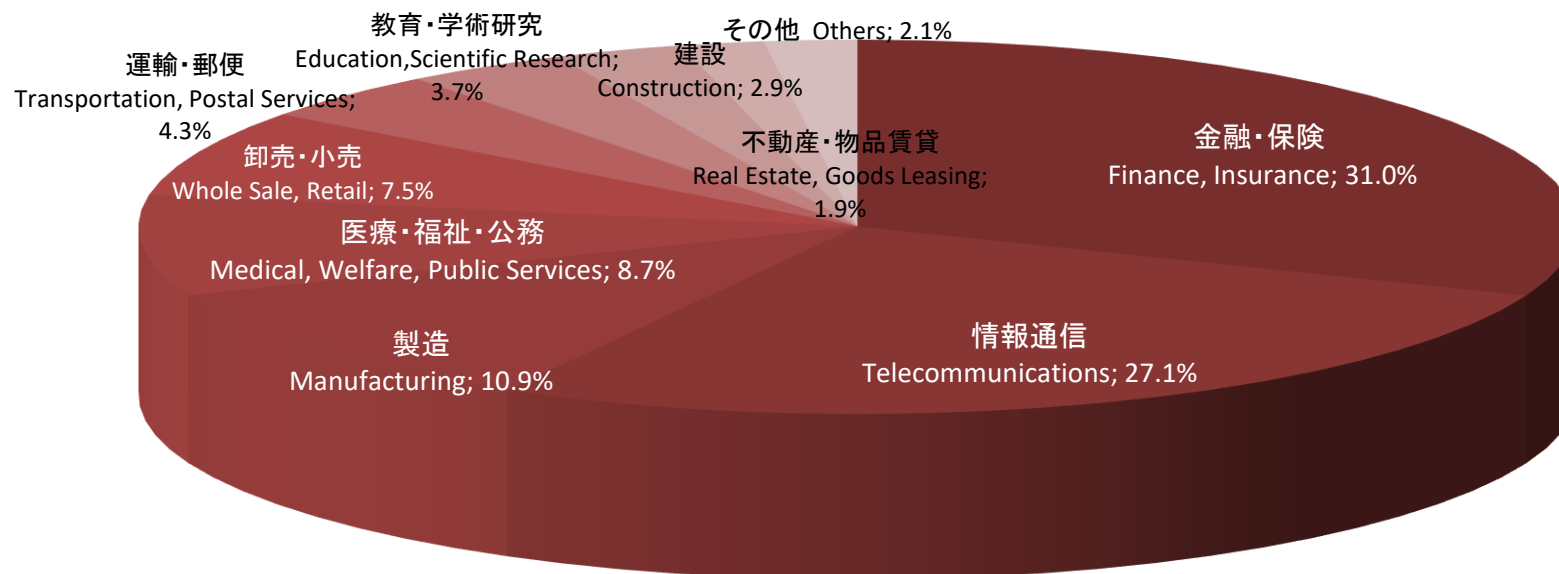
教育・学術研究
Education,Scientific Research;
3.7%

その他 Others; 2.1%

運輸・郵便
Transportation, Postal Services;
4.3%

建設
Construction; 2.9%

不動産・物品賃貸
Real Estate, Goods Leasing;
1.9%

金融・保険
Finance, Insurance; 31.0%

卸売・小売
Whole Sale, Retail; 7.5%

医療・福祉・公務
Medical, Welfare, Public Services; 8.7%

製造
Manufacturing; 10.9%

情報通信
Telecommunications; 27.1%